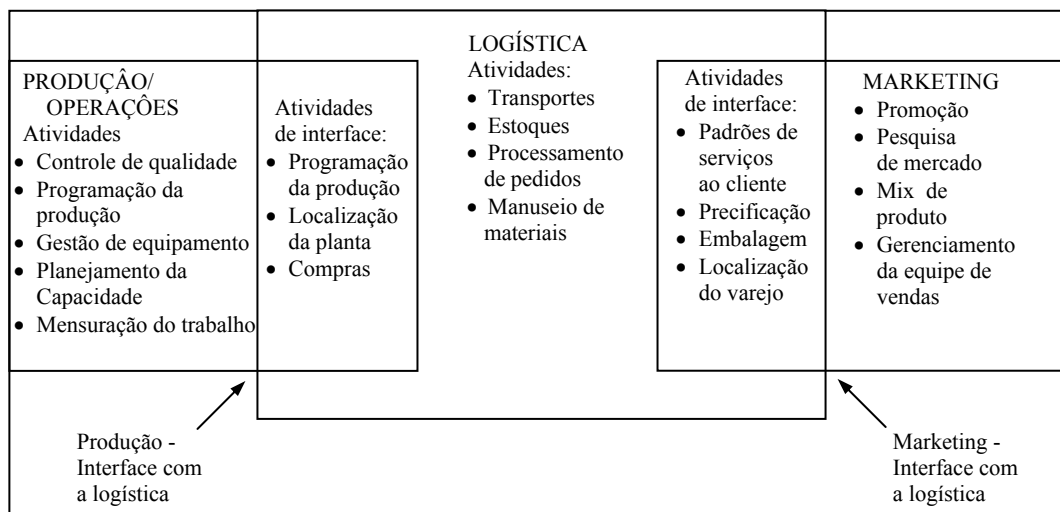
LOGÍSTICA
Atividades:
• Transportes
• Estoques
• Processamento de pedidos
• Manuseio de materiais

PRODUÇÂO/ OPERAÇÕES
Atividades
• Controle de qualidade
• Programação da produção
• Gestão de equipamento
• Planejamento da Capacidade
• Mensuração do trabalho

Atividades de interface:
• Programação da produção
• Localização da planta
• Compras

Atividades de interface:
• Padrões de serviços ao cliente
• Precificação
• Embalagem
• Localização do varejo

MARKETING
• Promoção
• Pesquisa de mercado
• Mix de produto
• Gerenciamento da equipe de vendas

Produção - Interface com a logística

Marketing - Interface com a logística